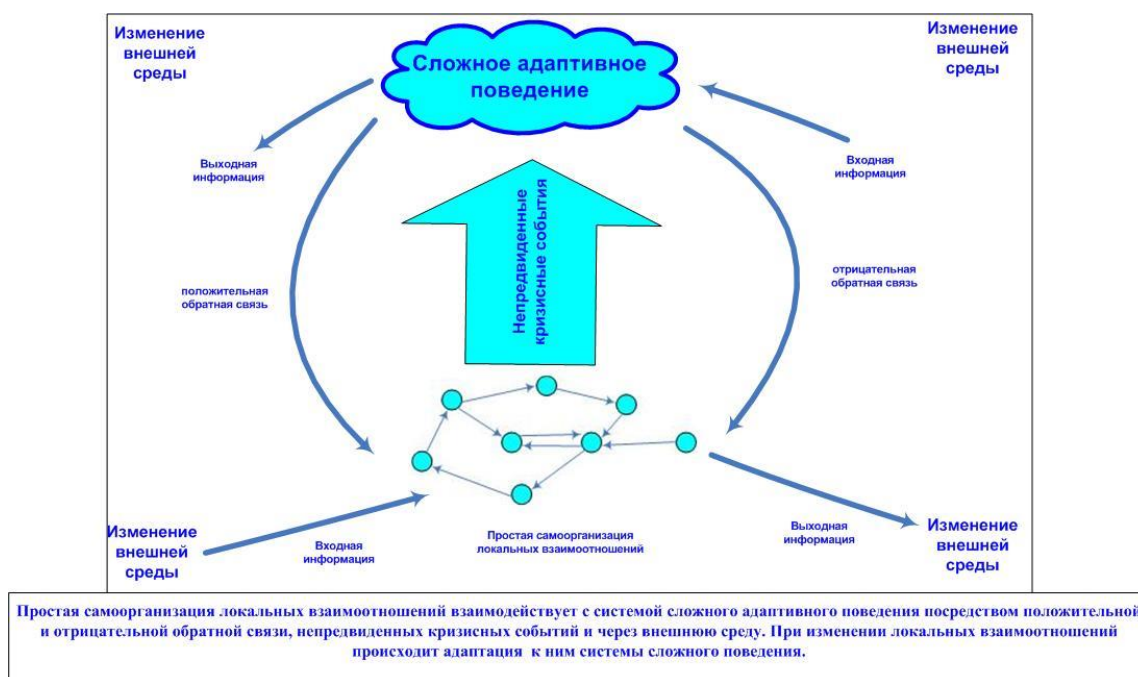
Изменение внешней среды

Сложное адаптивное поведение

Изменение внешней среды

Выходная информация

Входная информация

Непредвиденные кризисные события

положительная обратная связь

отрицательная обратная связь

Изменение внешней среды

Входная информация

Простая самоорганизация локальных взаимоотношений

Выходная информация

Изменение внешней среды

Простая самоорганизация локальных взаимоотношений взаимодействует с системой сложного адаптивного поведения посредством положительной и отрицательной обратной связи, непредвиденных кризисных событий и через внешнюю среду. При изменении локальных взаимоотношений происходит адаптация к ним системы сложного поведения.